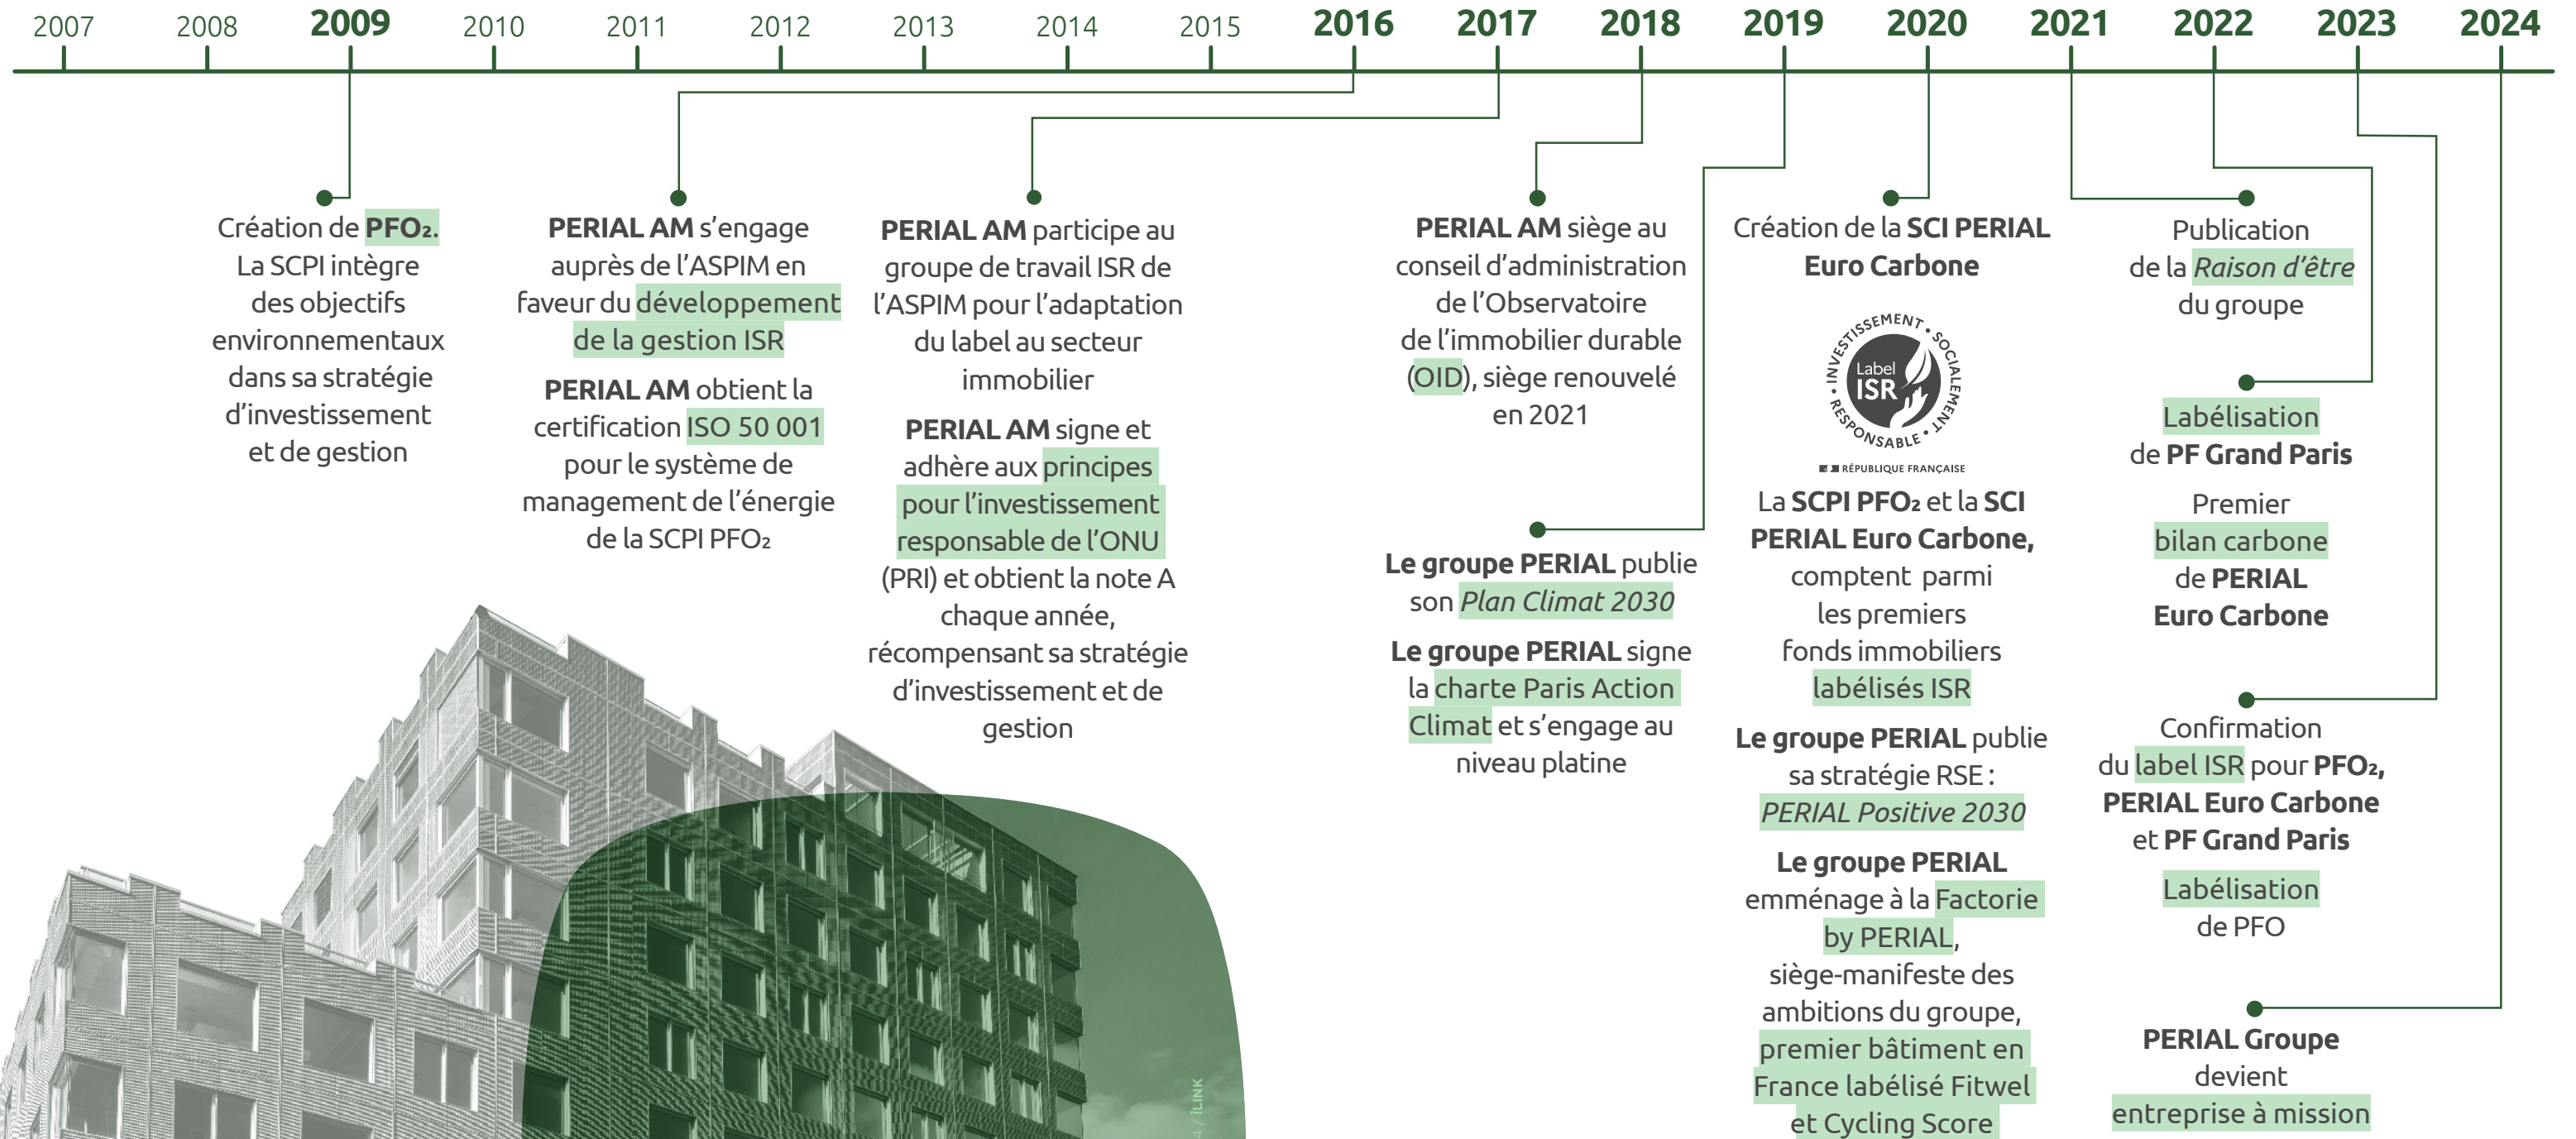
2007 2008 2009 2010 2011 2012 2013 2014 2015 2016 2017 2018 2019 2020 2021 2022 2023 2024

Création de PFO₂. La SCPI intègre des objectifs environnementaux dans sa stratégie d'investissement et de gestion

PERIAL AM s'engage auprès de l'ASPIM en faveur du développement de la gestion ISR

PERIAL AM obtient la certification ISO 50 001 pour le système de management de l'énergie de la SCPI PFO₂

PERIAL AM participe au groupe de travail ISR de l'ASPIM pour l'adaptation du label au secteur immobilier

PERIAL AM signe et adhère aux principes pour l'investissement responsable de l'ONU (PRI) et obtient la note A chaque année, récompensant sa stratégie d'investissement et de gestion

PERIAL AM siège au conseil d'administration de l'Observatoire de l'immobilier durable (OID), siège renouvelé en 2021

Le groupe PERIAL publie son Plan Climat 2030

Le groupe PERIAL signe la charte Paris Action Climat et s'engage au niveau platine

Création de la SCI PERIAL Euro Carbone

INVESTISSEMENT SOCIALEMENT RESPONSABLE Label ISR RÉPUBLIQUE FRANÇAISE

La SCPI PFO₂ et la SCI PERIAL Euro Carbone, comptent parmi les premiers fonds immobiliers labélisés ISR

Le groupe PERIAL publie sa stratégie RSE : PERIAL Positive 2030

Le groupe PERIAL emménage à la Factorie by PERIAL, siège-manifeste des ambitions du groupe, premier bâtiment en France labélisé Fitwel et Cycling Score

Publication de la Raison d'être du groupe

Labélisation de PF Grand Paris

Premier bilan carbone de PERIAL Euro Carbone

Confirmation du label ISR pour PFO₂, PERIAL Euro Carbone et PF Grand Paris

Labélisation de PFO

PERIAL Groupe devient entreprise à mission

ILINK